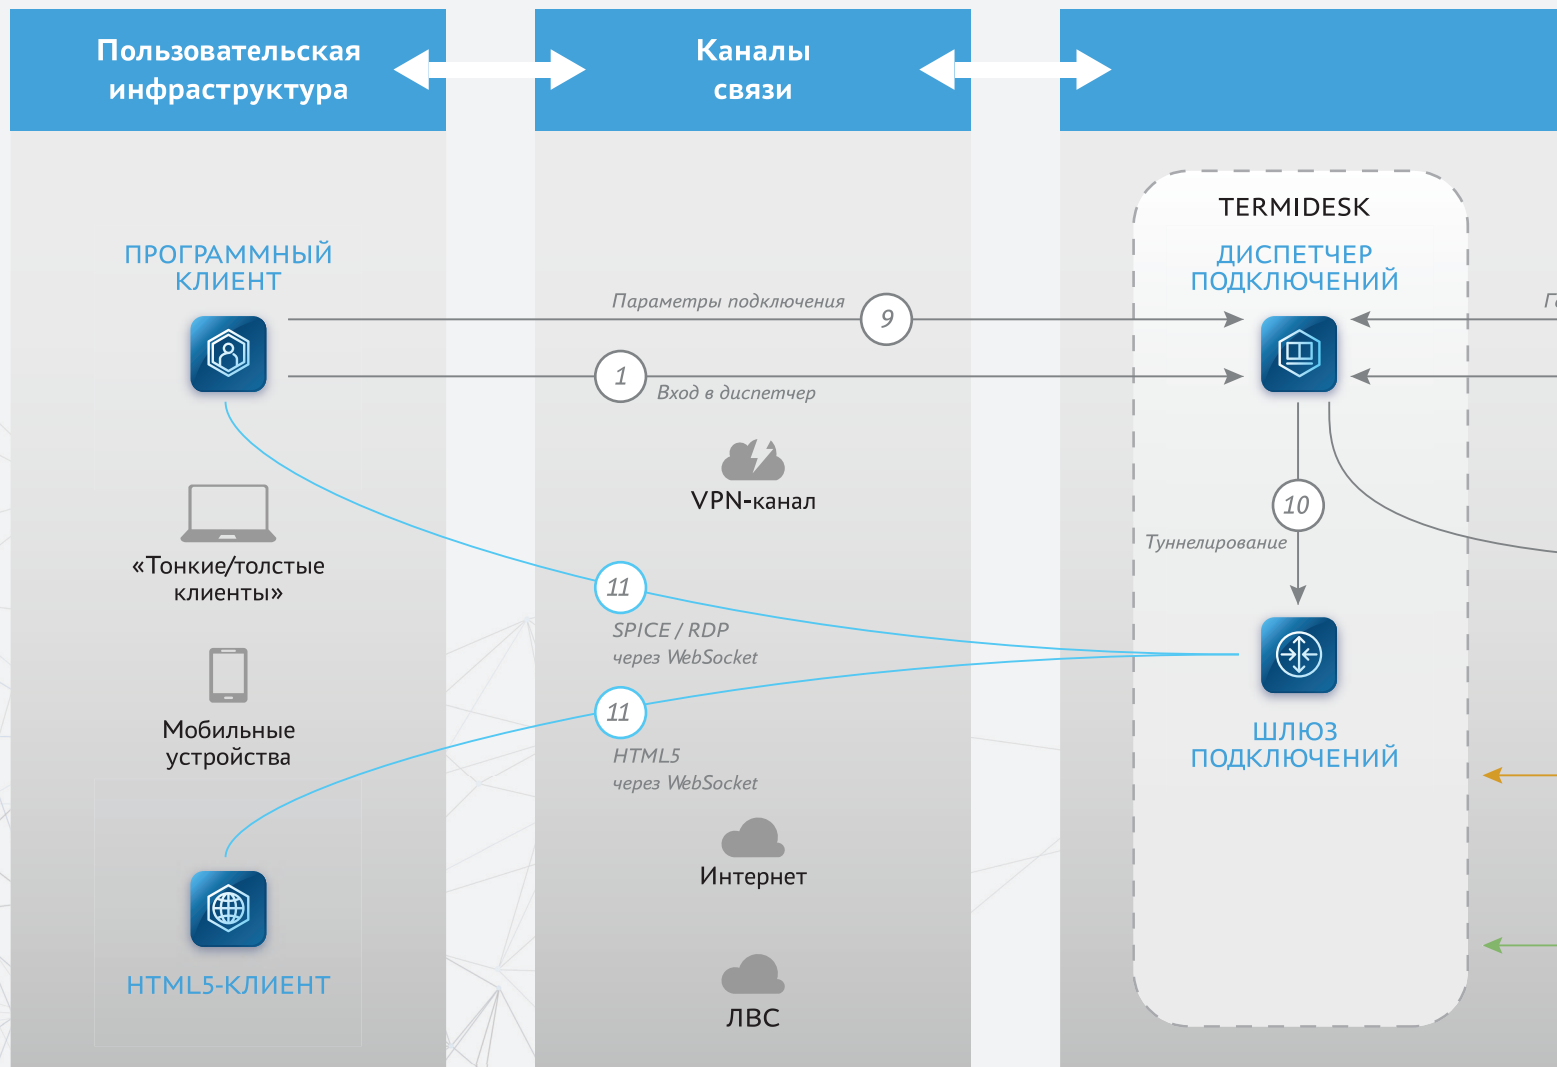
Пользовательская инфраструктура

Каналы связи

TERMIDESK

ДИСПЕТЧЕР ПОДКЛЮЧЕНИЙ

ПРОГРАММНЫЙ КЛИЕНТ

Параметры подключения

9

1

Вход в диспетчер

VPN-канал

10

Туннелирование

«Тонкие/толстые клиенты»

11

SPICE / RDP через WebSocket

Мобильные устройства

11

HTML5 через WebSocket

ШЛЮЗ ПОДКЛЮЧЕНИЙ

Интернет

HTML5-КЛИЕНТ

ЛВС

Г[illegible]